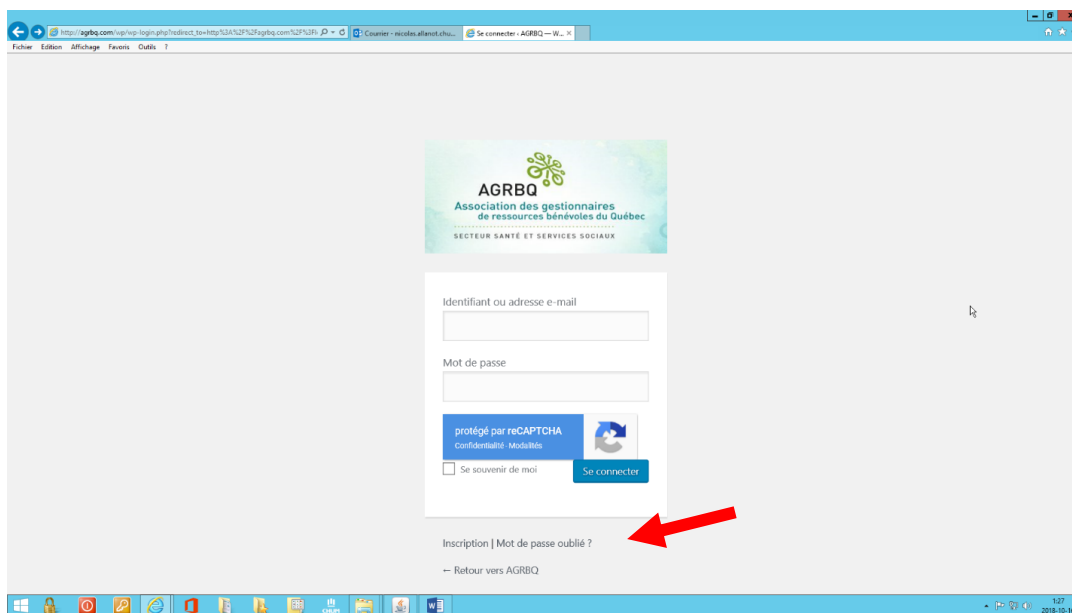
http://agrbq.com/wp/wp-login.php?redirect_to=http%3A%2F%2Fagrbq.com%2F%3F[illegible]
Courrier - nicoles.allanot.chu...
Se connecter ‹ AGRBQ — W...
Fichier Edition Affichage Favoris Outils ?

AGRBQ
Association des gestionnaires de ressources bénévoles du Québec
SECTEUR SANTÉ ET SERVICES SOCIAUX

Identifiant ou adresse e-mail

Mot de passe

protégé par reCAPTCHA
Confidentialité - Modalités

Se souvenir de moi
Se connecter

Inscription | Mot de passe oublié ?

← Retour vers AGRBQ

1:27
2018-10-1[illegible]